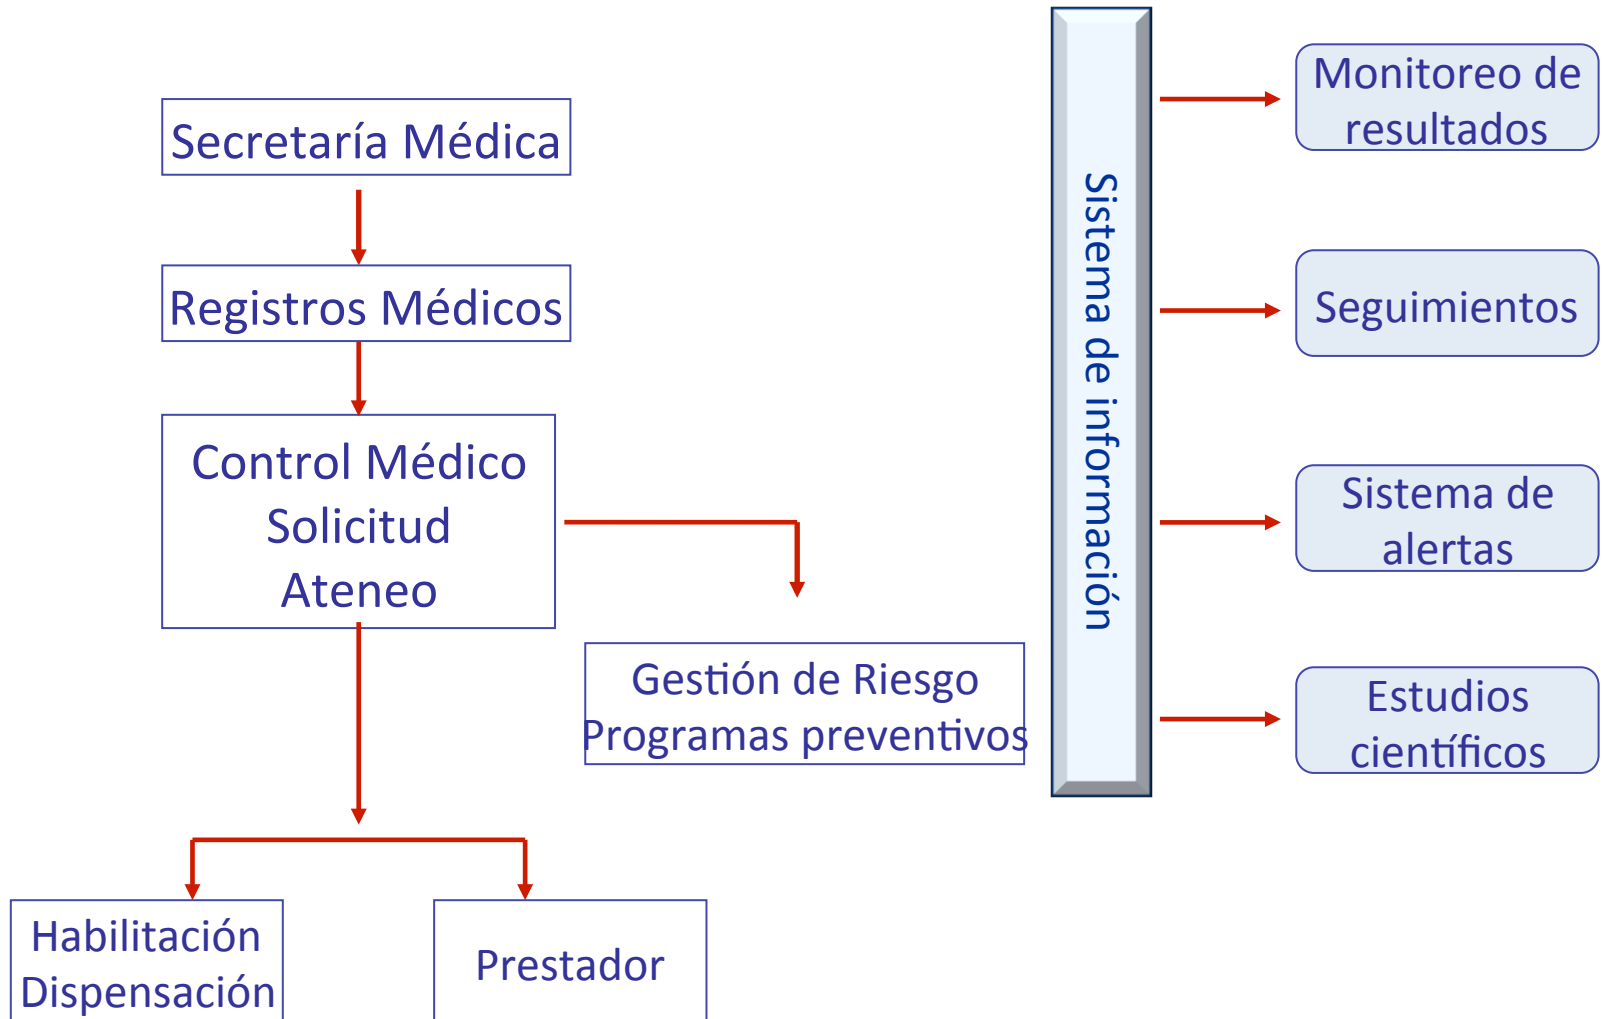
Secretaría Médica

Registros Médicos

Control Médico
Solicitud
Ateneo

Gestión de Riesgo
Programas preventivos

Habilitación
Dispensación

Prestador

Sistema de información

Monitoreo de resultados

Seguimientos

Sistema de alertas

Estudios científicos